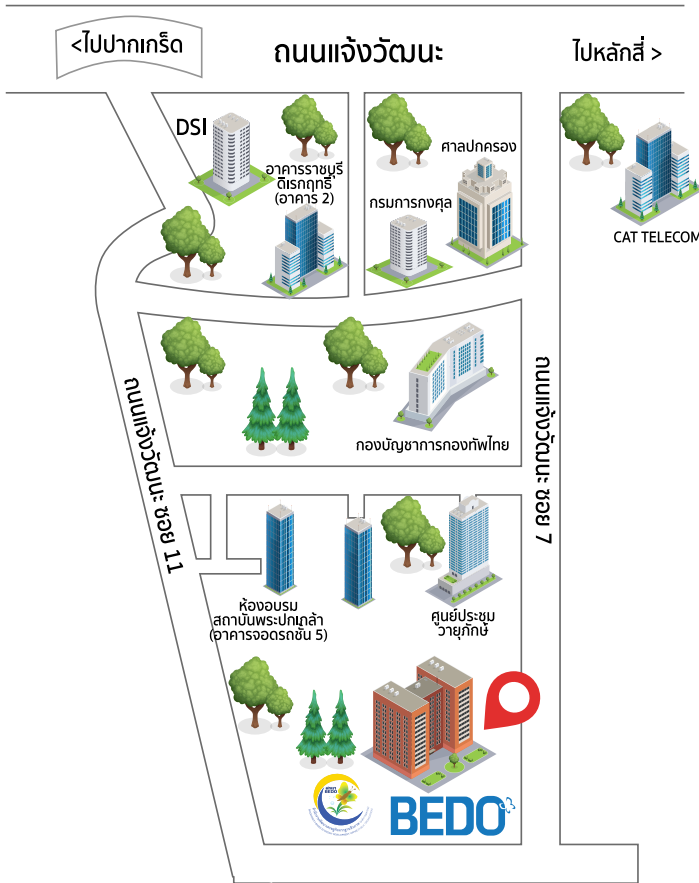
<ไปปากเกร็ด

ถนนแจ้งวัฒนะ

ไปหลักสี่ >

DSI

อาคารราชบุรีดิเรกฤทธิ์ (อาคาร 2)

ศาลปกครอง

กรมการกงศุล

CAT TELECOM

ถนนแจ้งวัฒนะ ซอย 11

ถนนแจ้งวัฒนะ ซอย 7

กองบัญชาการกองทัพไทย

ห้องอบรม สถาบันพระปกเกล้า (อาคารจอดรถชั้น 5)

ศูนย์ประชุม วายุภักษ์

BEDO

BEDO